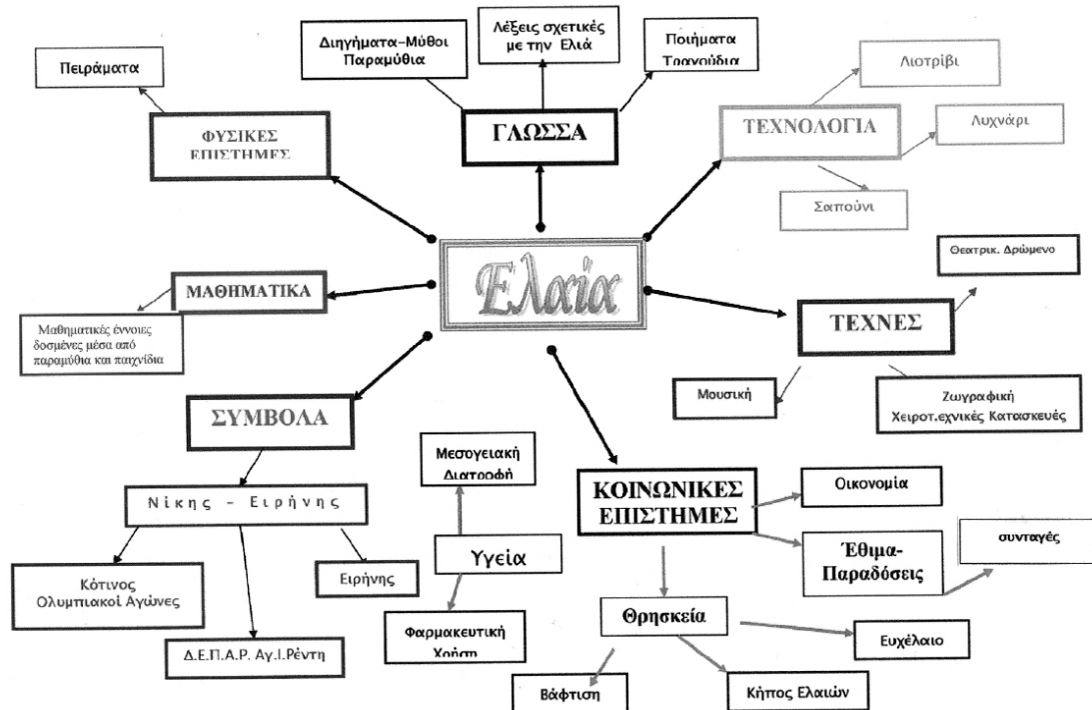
Ελαία

ΓΛΩΣΣΑ

Διηγήματα-Μύθοι Παραμύθια

Λέξεις σχετικές με την Ελιά

Ποιήματα Τραγούδια

ΦΥΣΙΚΕΣ ΕΠΙΣΤΗΜΕΣ

Πειράματα

ΤΕΧΝΟΛΟΓΙΑ

Λιοτρίβι

Λυχνάρι

Σαπούνι

ΜΑΘΗΜΑΤΙΚΑ

Μαθηματικές έννοιες δοσμένες μέσα από παραμύθια και παιχνίδια

ΤΕΧΝΕΣ

Θεατρικ. Δρώμενο

Μουσική

Ζωγραφική Χειροτ.εχνικές Κατασκευές

ΣΥΜΒΟΛΑ

Νίκης - Ειρήνης

Κότινος Ολυμπιακοί Αγώνες

Δ.Ε.Π.Α.Ρ. Αγ.Ι.Ρέντη

Ειρήνης

Μεσογειακή Διατροφή

Υγεία

Φαρμακευτική Χρήση

ΚΟΙΝΩΝΙΚΕΣ ΕΠΙΣΤΗΜΕΣ

Οικονομία

Έθιμα-Παραδόσεις

συνταγές

Θρησκεία

Ευχέλαιο

Βάφτιση

Κήπος Ελαιών